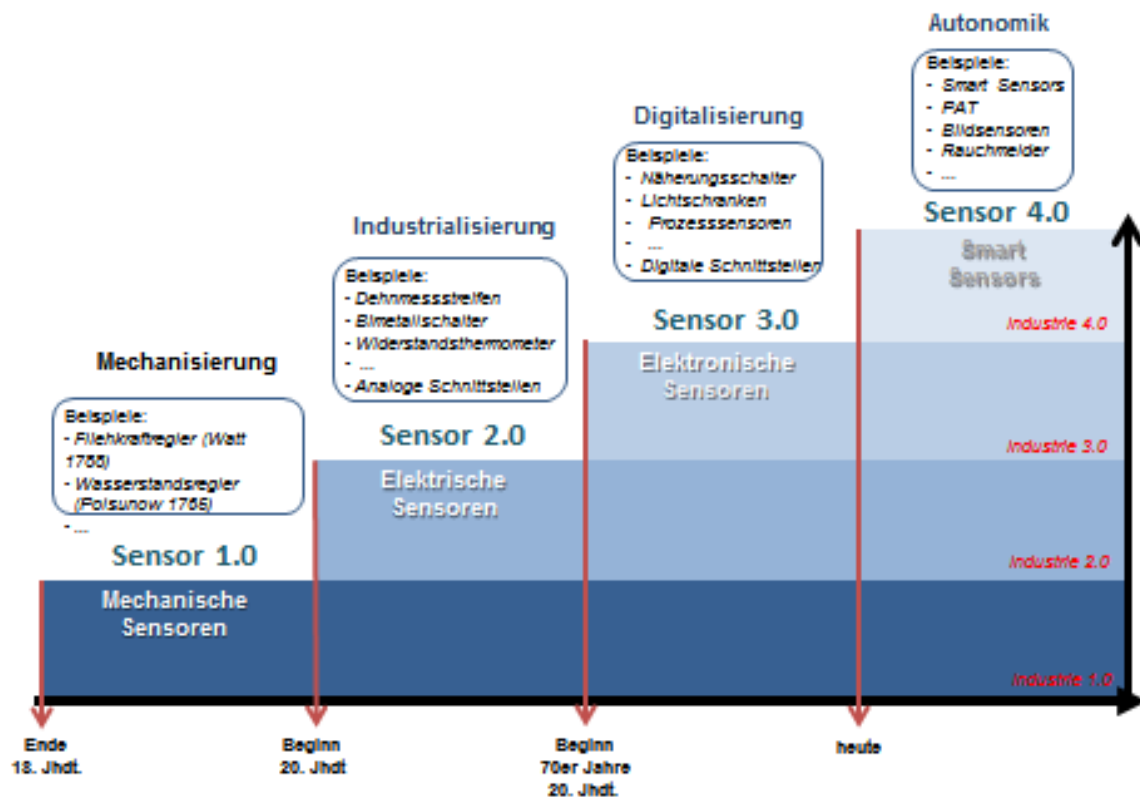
Autonomik

Beispiele:
- Smart Sensors
- PAT
- Bildsensoren
- Rauchmelder
- ...

Sensor 4.0

Smart Sensors

Digitalisierung

Beispiele:
- Näherungsschalter
- Lichtschranken
- Prozesssensoren
- ...
- Digitale Schnittstellen

Sensor 3.0

Elektronische Sensoren

Industrialisierung

Beispiele:
- Dehnmessstreifen
- Bimetallschalter
- Widerstandsthermometer
- ...
- Analoge Schnittstellen

Sensor 2.0

Elektrische Sensoren

Mechanisierung

Beispiele:
- Fliehkraftregler (Watt 1788)
- Wasserstandsregler (Polsunow 1765)
- ...

Sensor 1.0

Mechanische Sensoren

Industrie 4.0

Industrie 3.0

Industrie 2.0

Industrie 1.0

Ende 18. Jhdt.

Beginn 20. Jhdt

Beginn 70er Jahre 20. Jhdt.

heute